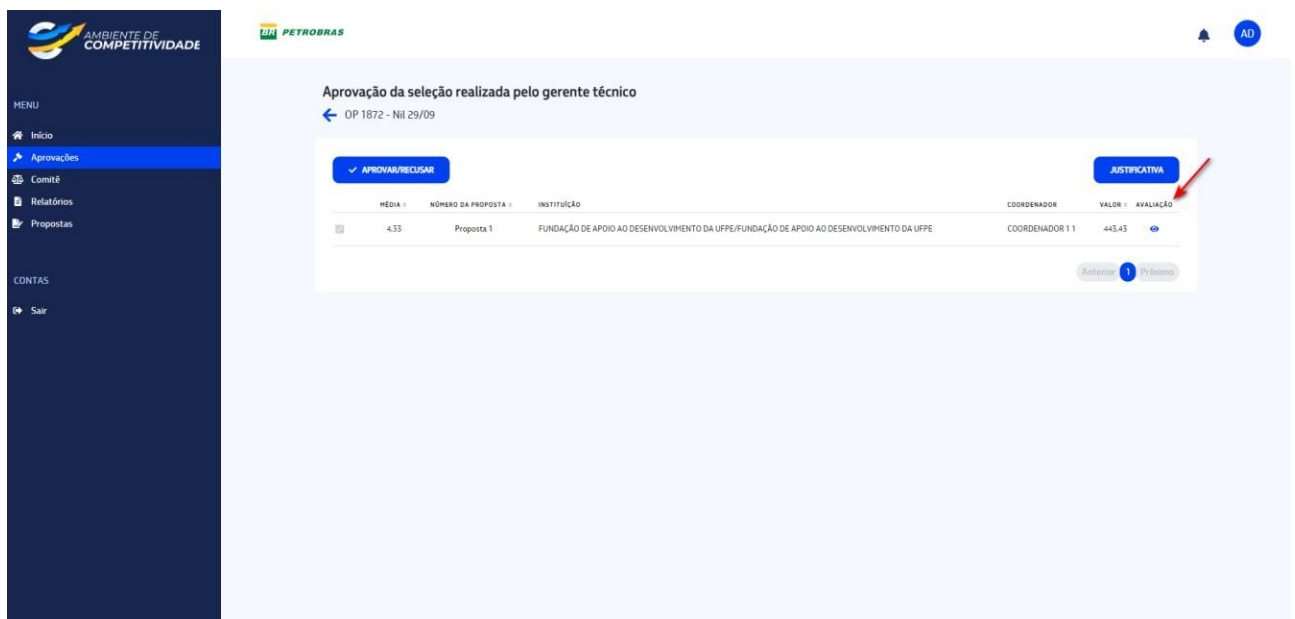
AMBIENTE DE COMPETITIVIDADE

BR PETROBRAS

AD

MENU

Início

Aprovações

Comitê

Relatórios

Propostas

CONTAS

Sair

Aprovação da seleção realizada pelo gerente técnico

OP 1872 - Nil 29/09

APROVAR/RECUSAR

JUSTIFICATIVA

| | MÉDIA | NÚMERO DA PROPOSTA | INSTITUIÇÃO | COORDENADOR | VALOR | AVALIAÇÃO |
|---|---|---|---|---|---|---|
| | 4.33 | Proposta 1 | FUNDAÇÃO DE APOIO AO DESENVOLVIMENTO DA UFPE/FUNDAÇÃO DE APOIO AO DESENVOLVIMENTO DA UFPE | COORDENADOR 1 1 | 443.43 | |

Anterior 1 Próximo